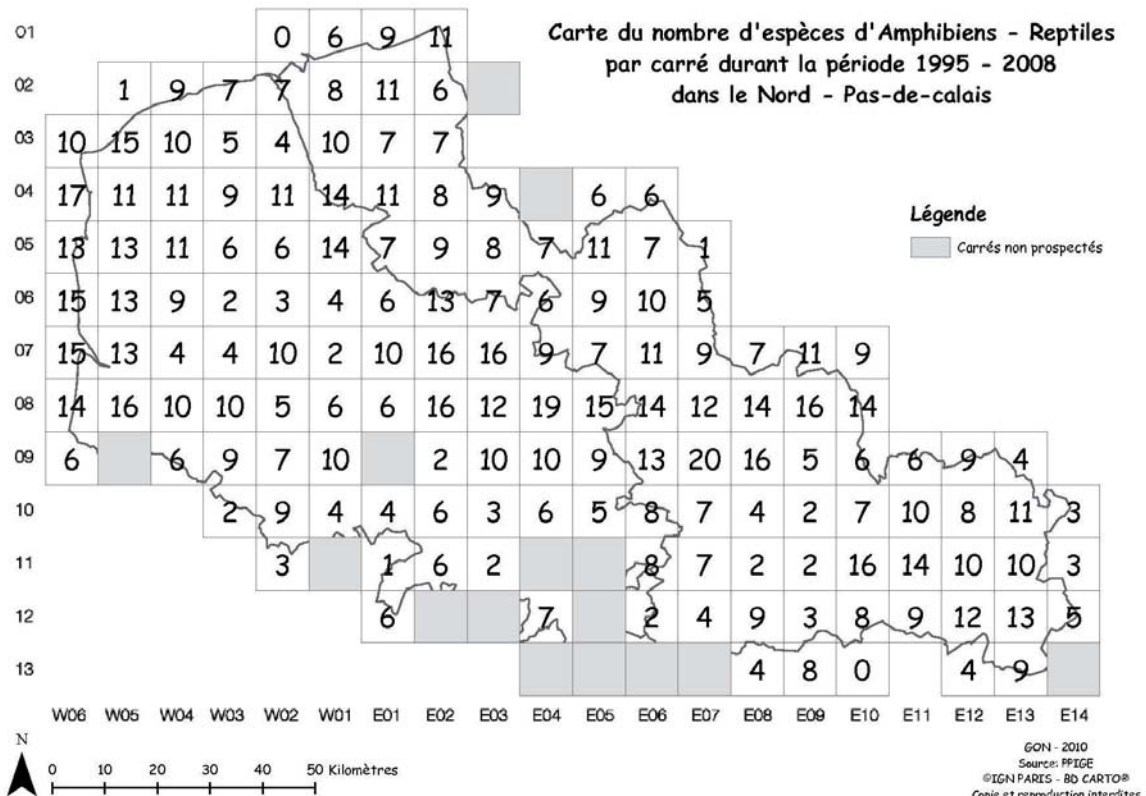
Carte du nombre d'espèces d'Amphibiens - Reptiles par carré durant la période 1995 - 2008 dans le Nord - Pas-de-calais

Légende
Carrés non prospectés

| | W06 | W05 | W04 | W03 | W02 | W01 | E01 | E02 | E03 | E04 | E05 | E06 | E07 | E08 | E09 | E10 | E11 | E12 | E13 | E14 |
|---|---|---|---|---|---|---|---|---|---|---|---|---|---|---|---|---|---|---|---|---|
| 01 | | | | | 0 | 6 | 9 | 11 | | | | | | | | | | | | |
| 02 | | 1 | 9 | 7 | 7 | 8 | 11 | 6 | | | | | | | | | | | | |
| 03 | 10 | 15 | 10 | 5 | 4 | 10 | 7 | 7 | | | | | | | | | | | | |
| 04 | 17 | 11 | 11 | 9 | 11 | 14 | 11 | 8 | 9 | | 6 | 6 | | | | | | | | |
| 05 | 13 | 13 | 11 | 6 | 6 | 14 | 7 | 9 | 8 | 7 | 11 | 7 | 1 | | | | | | | |
| 06 | 15 | 13 | 9 | 2 | 3 | 4 | 6 | 13 | 7 | 6 | 9 | 10 | 5 | | | | | | | |
| 07 | 15 | 13 | 4 | 4 | 10 | 2 | 10 | 16 | 16 | 9 | 7 | 11 | 9 | 7 | 11 | 9 | | | | |
| 08 | 14 | 16 | 10 | 10 | 5 | 6 | 6 | 16 | 12 | 19 | 15 | 14 | 12 | 14 | 16 | 14 | | | | |
| 09 | 6 | | 6 | 9 | 7 | 10 | | 2 | 10 | 10 | 9 | 13 | 20 | 16 | 5 | 6 | 6 | 9 | 4 | |
| 10 | | | | 2 | 9 | 4 | 4 | 6 | 3 | 6 | 5 | 8 | 7 | 4 | 2 | 7 | 10 | 8 | 11 | 3 |
| 11 | | | | | 3 | | 1 | 6 | 2 | | | 8 | 7 | 2 | 2 | 16 | 14 | 10 | 10 | 3 |
| 12 | | | | | | | 6 | | | 7 | | 2 | 4 | 9 | 3 | 8 | 9 | 12 | 13 | 5 |
| 13 | | | | | | | | | | | | | | 4 | 8 | 0 | | 4 | 9 | |

N
0 10 20 30 40 50 Kilomètres

GON - 2010
Source: PPIGE
©IGN PARIS - BD CARTO®
Copie et reproduction interdites